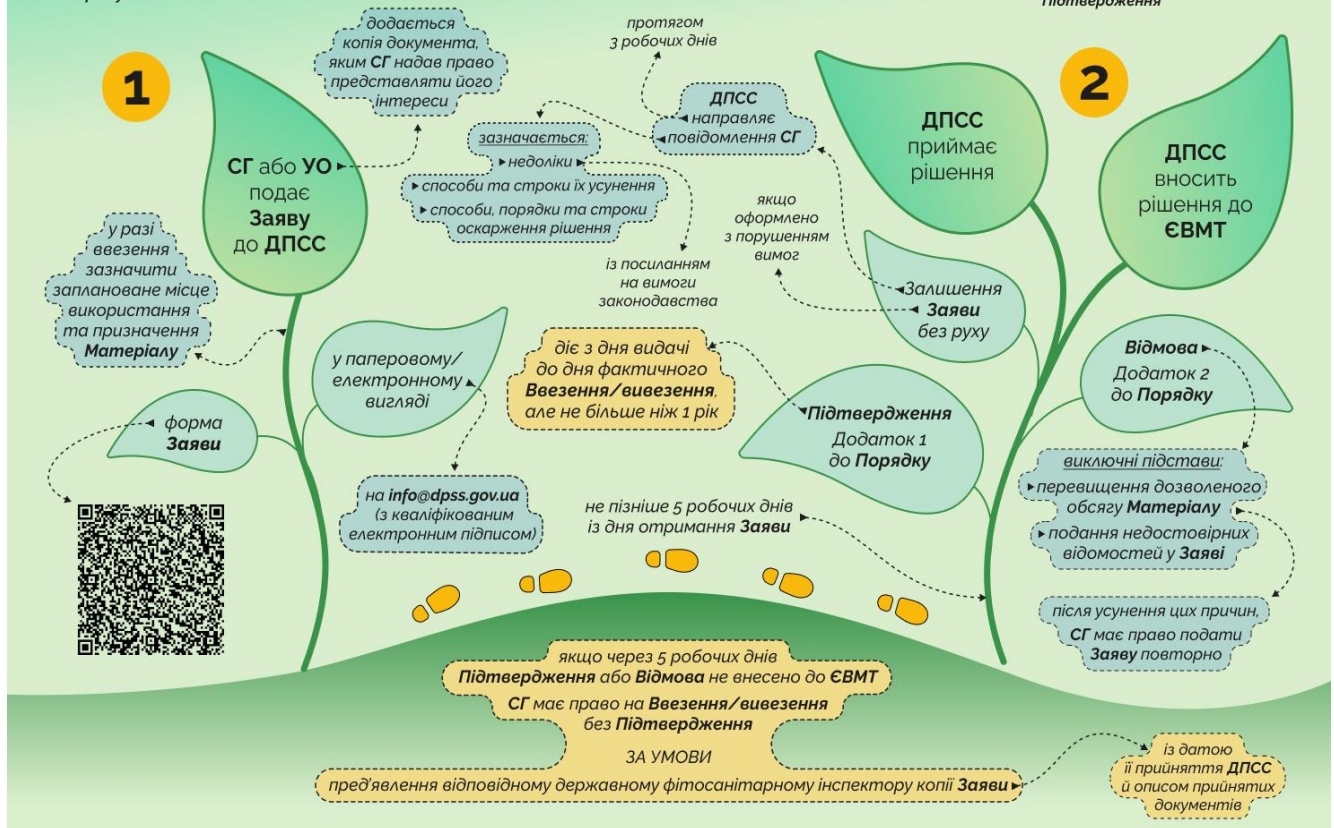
Підтвердження

1

СГ або УО подає Заяву до ДПСС

додається копія документа, яким СГ надав право представляти його інтереси

у разі ввезення зазначити заплановане місце використання та призначення Матеріалу

форма Заяви

у паперовому/ електронному вигляді

на info@dpss.gov.ua (з кваліфікованим електронним підписом)

протягом 3 робочих днів

ДПСС направляє повідомлення СГ

зазначається:
недоліки
способи та строки їх усунення
способи, порядки та строки оскарження рішення

із посиланням на вимоги законодавства

якщо оформлено з порушенням вимог

діє з дня видачі до дня фактичного Ввезення/вивезення, але не більше ніж 1 рік

не пізніше 5 робочих днів із дня отримання Заяви

2

ДПСС приймає рішення

ДПСС вносить рішення до ЄВМТ

Залишення Заяви без руху

Підтвердження Додаток 1 до Порядку

Відмова Додаток 2 до Порядку

виключні підстави:
перевищення дозволеного обсягу Матеріалу
подання недостовірних відомостей у Заяві

після усунення цих причин, СГ має право подати Заяву повторно

якщо через 5 робочих днів Підтвердження або Відмова не внесено до ЄВМТ
СГ має право на Ввезення/вивезення без Підтвердження
ЗА УМОВИ
пред'явлення відповідному державному фітосанітарному інспектору копії Заяви

із датою її прийняття ДПСС й описом прийнятих документів